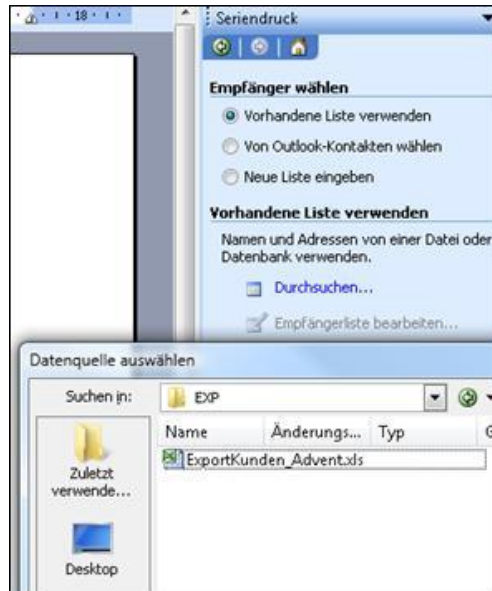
· 18 ·

Seriendruck

Empfänger wählen

Vorhandene Liste verwenden

Von Outlook-Kontakten wählen

Neue Liste eingeben

Vorhandene Liste verwenden

Namen und Adressen von einer Datei oder Datenbank verwenden.

Durchsuchen...

Empfängerliste bearbeiten...

Datenquelle auswählen

Suchen in: EXP

| Name | Änderungs... | Typ |
|---|---|---|
| ExportKunden_Advent.xls | | |

Zuletzt verwende...

Desktop